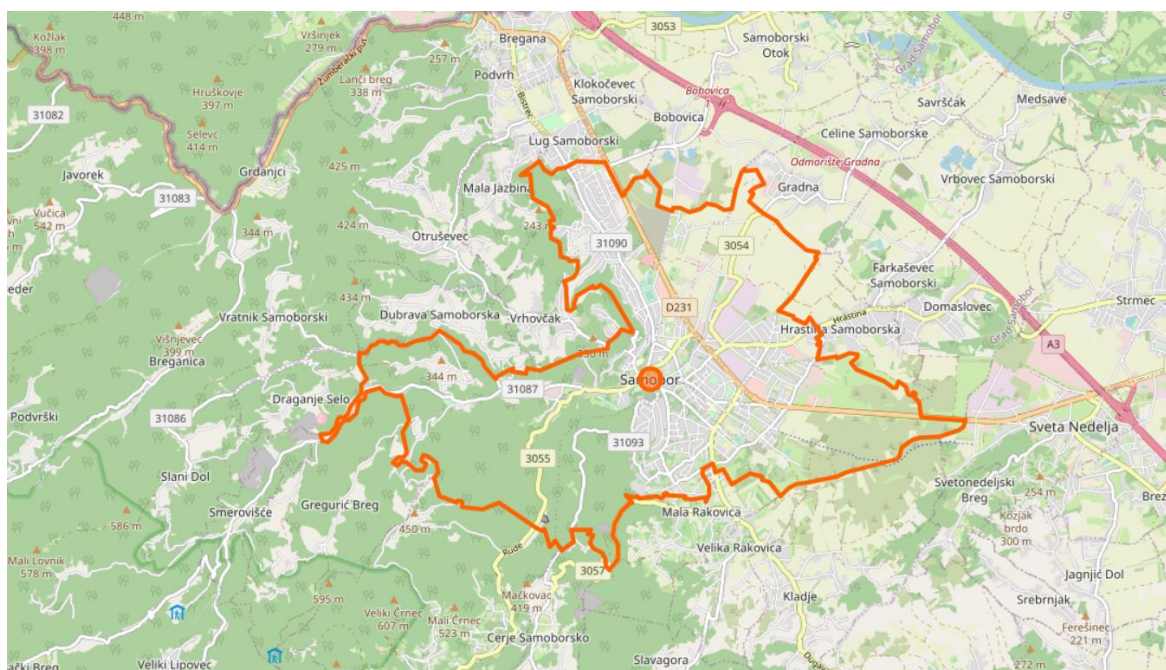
448 m
Kožlak 398 m
Vršinjek 279 m
Žumberačka gora
257 m
Bregana
3053
Samoborski Otok
Grad Samobor
Podvrh
Klokočevec Samoborski
Bobovica
Savršćak
Medsave
Lanči breg 338 m
Hruškovje 397 m
31082
Selevc 414 m
Bistrac
Lug Samoborski
Bobovica
Celine Samoborske
Odmorište Gradna
Vrbovec Samoborski
Javorek
Grdanjci
425 m
Mala Jazbina
Gradna
31083
Vučica 542 m
344 m
424 m
Otruševec
243 m
31090
3054
Farkaševec Samoborski
434 m
D231
Hrastina
Domaslovec
Strmec
Vratnik Samoborski
Dubrava Samoborska
Vrhovčak
Hrastina Samoborska
Grad Samobor
Višnjevec 399 m
A3
Breganica
330 m
344 m
31087
Samobor
Podvrški
Draganje Selo
31086
31093
Sveta Nedelja
3055
Slani Dol
Svetonedeljski Breg
254 m
Kozjak brdo 300 m
Smerovišće
Gregurić Breg
Mala Rakovica
586 m
450 m
Rude
Velika Rakovica
Mali Lovnik 578 m
3057
Jagnjić Dol
595 m
Mačkovac 419 m
Kladje
Srebrnjak
Veliki Črnec 607 m
Mali Črnec 523 m
Ferešinec 221 m
Veliki Lipovec
Cerje Samoborsko
Slavagora
272 m
Brez